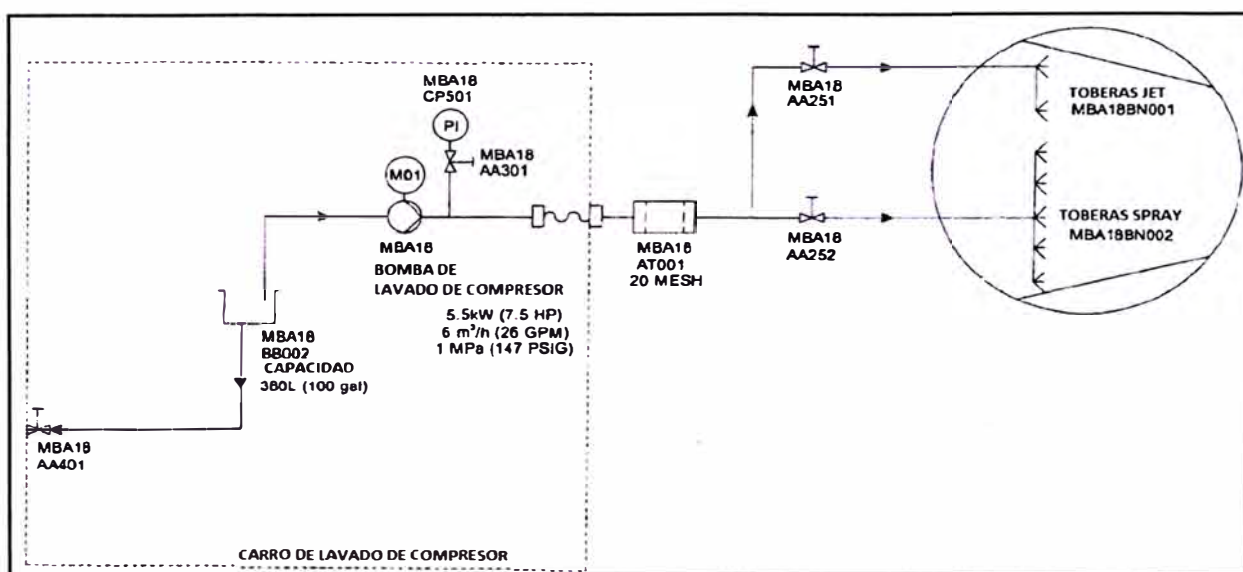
MBA18
CP501

PI

MBA18
AA301

M01

MBA18
BOMBA DE
LAVADO DE COMPRESOR

5.5kW (7.5 HP)
6 m$^3$/h (26 GPM)
1 MPa (147 PSIG)

MBA18
BB002
CAPACIDAD
380L (100 gal)

MBA18
AA401

MBA18
AT001
20 MESH

MBA18
AA251

MBA18
AA252

TOBERAS JET
MBA18BN001

TOBERAS SPRAY
MBA18BN002

CARRO DE LAVADO DE COMPRESOR